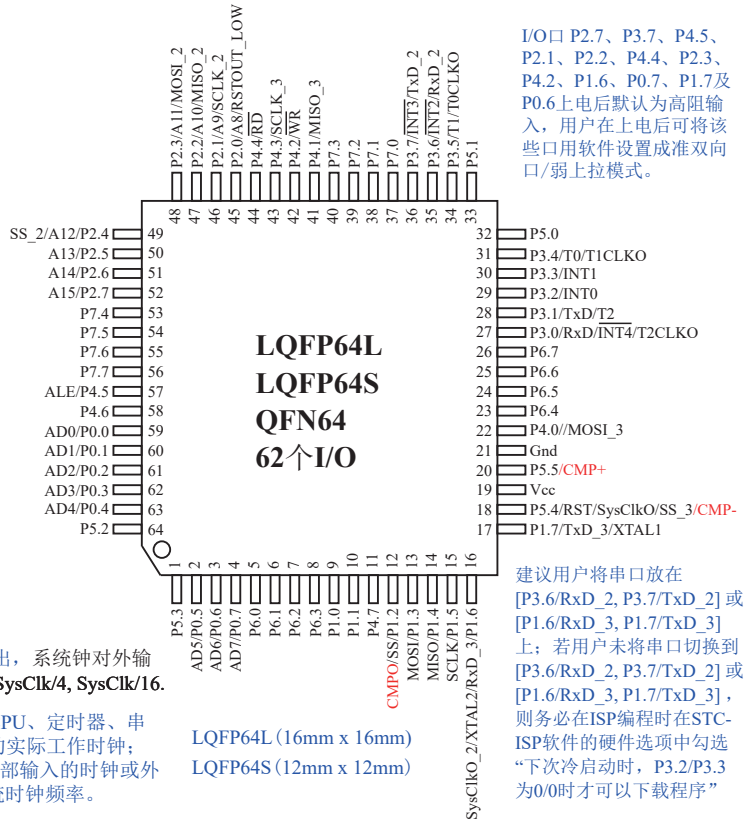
P2.3/A11/MOSI_2
P2.2/A10/MISO_2
P2.1/A9/SCLK_2
P2.0/A8/RSTOUT_LOW
P4.4/$\overline{RD}$
P4.3/SCLK_3
P4.2/$\overline{WR}$
P4.1/MISO_3
P7.3
P7.2
P7.1
P7.0
P3.7/$\overline{INT3}$/TxD_2
P3.6/$\overline{INT2}$/RxD_2
P3.5/T1/T0CLKO
P5.1

I/O口 P2.7、P3.7、P4.5、P2.1、P2.2、P4.4、P2.3、P4.2、P1.6、P0.7、P1.7及P0.6上电后默认为高阻输入，用户在上电后可将该些口用软件设置成准双向口/弱上拉模式。

48 47 46 45 44 43 42 41 40 39 38 37 36 35 34 33

SS_2/A12/P2.4 49
A13/P2.5 50
A14/P2.6 51
A15/P2.7 52
P7.4 53
P7.5 54
P7.6 55
P7.7 56
ALE/P4.5 57
P4.6 58
AD0/P0.0 59
AD1/P0.1 60
AD2/P0.2 61
AD3/P0.3 62
AD4/P0.4 63
P5.2 64

LQFP64L
LQFP64S
QFN64
62个I/O

32 P5.0
31 P3.4/T0/T1CLKO
30 P3.3/INT1
29 P3.2/INT0
28 P3.1/TxD/$\overline{T2}$
27 P3.0/RxD/$\overline{INT4}$/T2CLKO
26 P6.7
25 P6.6
24 P6.5
23 P6.4
22 P4.0//MOSI_3
21 Gnd
20 P5.5/CMP+
19 Vcc
18 P5.4/RST/SysClkO/SS_3/CMP-
17 P1.7/TxD_3/XTAL1

1 2 3 4 5 6 7 8 9 10 11 12 13 14 15 16

P5.3
AD5/P0.5
AD6/P0.6
AD7/P0.7
P6.0
P6.1
P6.2
P6.3
P1.0
P1.1
P4.7
CMPO/SS/P1.2
MOSI/P1.3
MISO/P1.4
SCLK/P1.5
SysClkO_2/XTAL2/RxD_3/P1.6

出，系统钟对外输
SysClk/4, SysClk/16.

PU、定时器、串
的实际工作时钟；
部输入的时钟或外
统时钟频率。

LQFP64L（16mm x 16mm）
LQFP64S（12mm x 12mm）

建议用户将串口放在[P3.6/RxD_2, P3.7/TxD_2] 或 [P1.6/RxD_3, P1.7/TxD_3] 上；若用户未将串口切换到[P3.6/RxD_2, P3.7/TxD_2] 或 [P1.6/RxD_3, P1.7/TxD_3]，则务必在ISP编程时在STC-ISP软件的硬件选项中勾选“下次冷启动时，P3.2/P3.3为0/0时才可以下载程序”